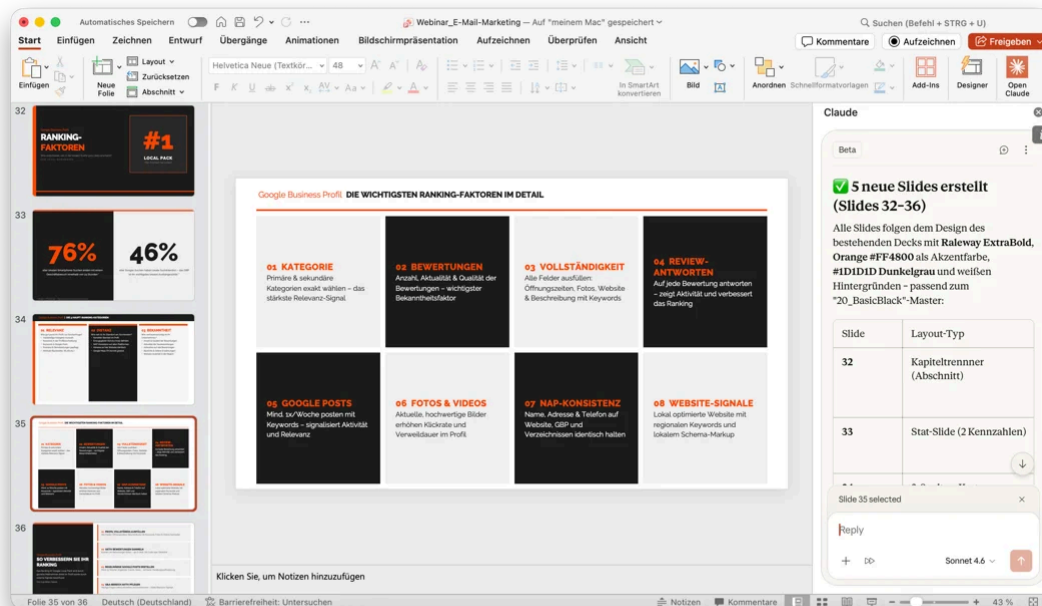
Automatisches Speichern Webinar_E-Mail-Marketing — Auf "meinem Mac" gespeichert Suchen (Befehl + STRG + U)

Start Einfügen Zeichnen Entwurf Übergänge Animationen Bildschirmpräsentation Aufzeichnen Überprüfen Ansicht Kommentare Aufzeichnen Freigeben

Einfügen Neue Folie Layout Zurücksetzen Abschnitt Helvetica Neue (Textkör... 48 In SmartArt konvertieren Bild Anordnen Schnellformatvorlagen Add-Ins Designer Open Claude

32
RANKING-FAKTOREN
#1
LOCAL PACK

33
76%
46%

34

35

36
SO VERBESSERN SIE IHR RANKING

Google Business Profil DIE WICHTIGSTEN RANKING-FAKTOREN IM DETAIL

01 KATEGORIE
Primäre & sekundäre Kategorien exakt wählen – das stärkste Relevanz-Signal

02 BEWERTUNGEN
Anzahl, Aktualität & Qualität der Bewertungen – wichtigster Bekanntheitsfaktor

03 VOLLSTÄNDIGKEIT
Alle Felder ausfüllen: Öffnungszeiten, Fotos, Website & Beschreibung mit Keywords

04 REVIEW-ANTWORTEN
Auf jede Bewertung antworten – zeigt Aktivität und verbessert das Ranking

05 GOOGLE POSTS
Mind. 1x/Woche posten mit Keywords – signalisiert Aktivität und Relevanz

06 FOTOS & VIDEOS
Aktuelle, hochwertige Bilder erhöhen Klickrate und Verweildauer im Profil

07 NAP-KONSISTENZ
Name, Adresse & Telefon auf Website, GBP und Verzeichnissen identisch halten

08 WEBSITE-SIGNALE
Lokal optimierte Website mit regionalen Keywords und lokalem Schema-Markup

Klicken Sie, um Notizen hinzuzufügen

Claude
Beta

✅ 5 neue Slides erstellt (Slides 32–36)

Alle Slides folgen dem Design des bestehenden Decks mit **Raleway ExtraBold**, **Orange #FF4800** als Akzentfarbe, **#1D1D1D Dunkelgrau** und weißen Hintergründen – passend zum "20_BasicBlack"-Master:

| Slide | Layout-Typ |
|---|---|
| 32 | Kapiteltrennner (Abschnitt) |
| 33 | Stat-Slide (2 Kennzahlen) |

Slide 35 selected
Reply
Sonnet 4.6

Folie 35 von 36 Deutsch (Deutschland) Barrierefreiheit: Untersuchen Notizen Kommentare 43 %